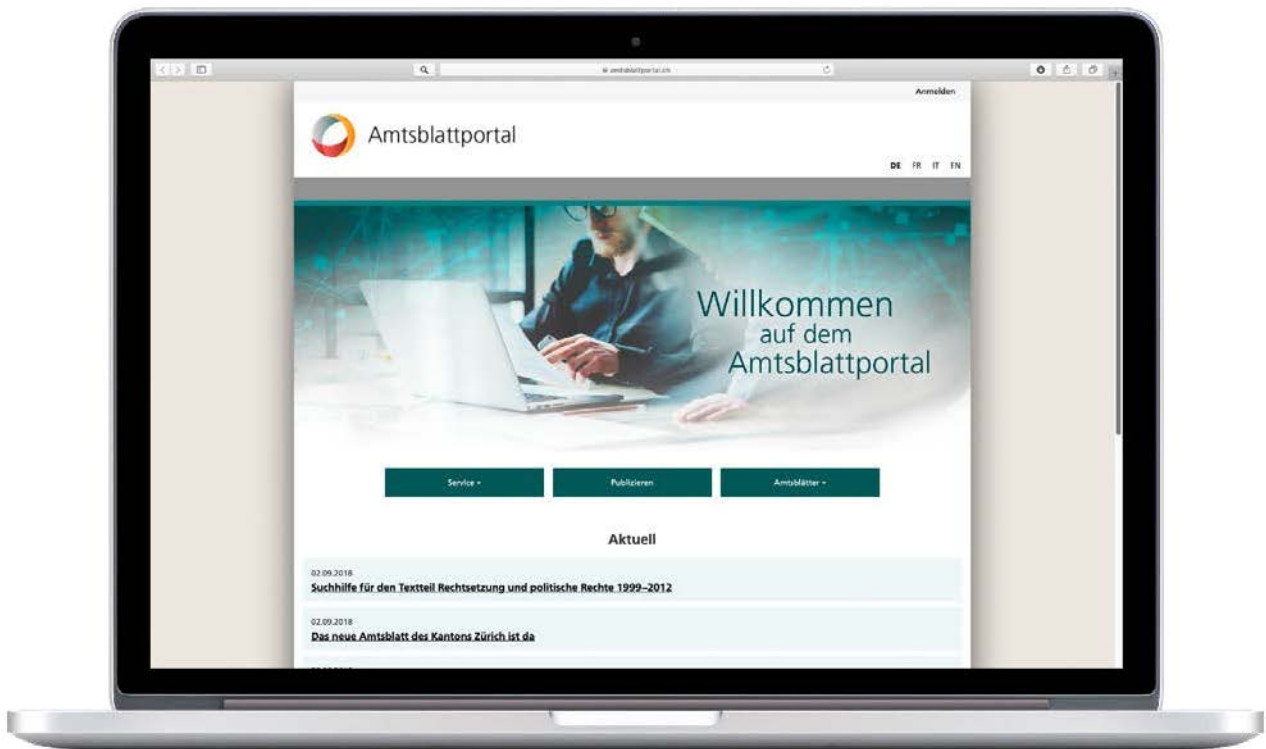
amtsblattportal.ch

Anmelden

Amtsblattportal

DE FR IT EN

Willkommen auf dem Amtsblattportal

Service ▾

Publizieren

Amtsblätter ▾

Aktuell

02.09.2018
Suchhilfe für den Textteil Rechtsetzung und politische Rechte 1999–2012

02.09.2018
Das neue Amtsblatt des Kantons Zürich ist da

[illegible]